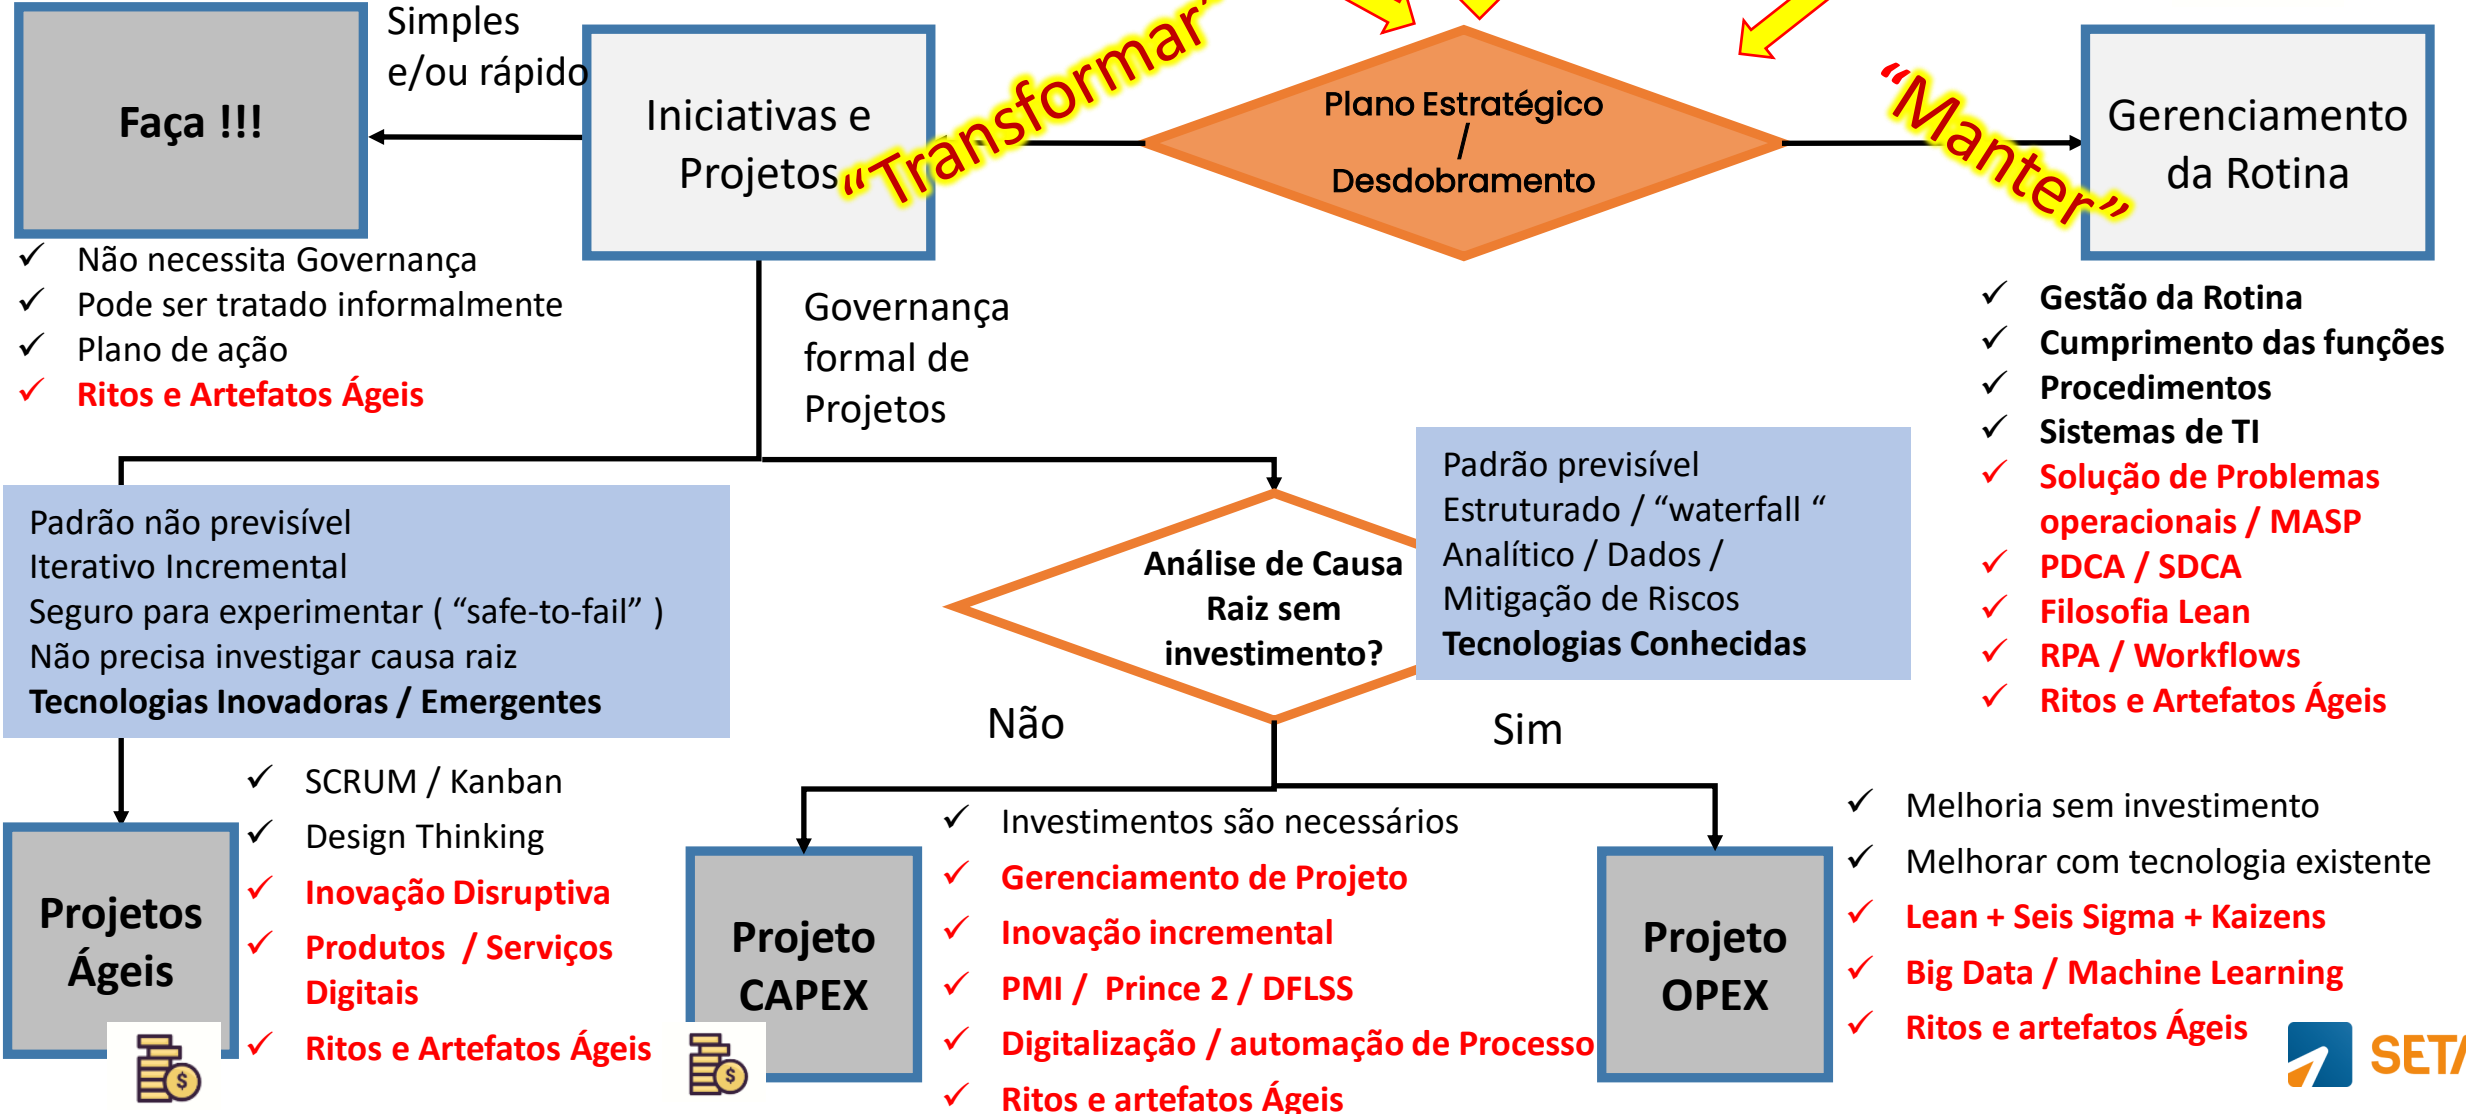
Faça !!!

Simples e/ou rápido

Iniciativas e Projetos

“Transformar”

Plano Estratégico / Desdobramento

“Manter”

Gerenciamento da Rotina

✓ Não necessita Governança
✓ Pode ser tratado informalmente
✓ Plano de ação
✓ Ritos e Artefatos Ágeis

Governança formal de Projetos

✓ Gestão da Rotina
✓ Cumprimento das funções
✓ Procedimentos
✓ Sistemas de TI
✓ Solução de Problemas operacionais / MASP
✓ PDCA / SDCA
✓ Filosofia Lean
✓ RPA / Workflows
✓ Ritos e Artefatos Ágeis

Padrão não previsível
Iterativo Incremental
Seguro para experimentar ( “safe-to-fail” )
Não precisa investigar causa raiz
Tecnologias Inovadoras / Emergentes

Análise de Causa Raiz sem investimento?

Padrão previsível
Estruturado / “waterfall “
Analítico / Dados /
Mitigação de Riscos
Tecnologias Conhecidas

Não

Sim

Projetos Ágeis

✓ SCRUM / Kanban
✓ Design Thinking
✓ Inovação Disruptiva
✓ Produtos / Serviços Digitais
✓ Ritos e Artefatos Ágeis

Projeto CAPEX

✓ Investimentos são necessários
✓ Gerenciamento de Projeto
✓ Inovação incremental
✓ PMI / Prince 2 / DFLSS
✓ Digitalização / automação de Processo
✓ Ritos e artefatos Ágeis

Projeto OPEX

✓ Melhoria sem investimento
✓ Melhorar com tecnologia existente
✓ Lean + Seis Sigma + Kaizens
✓ Big Data / Machine Learning
✓ Ritos e artefatos Ágeis

SET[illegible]